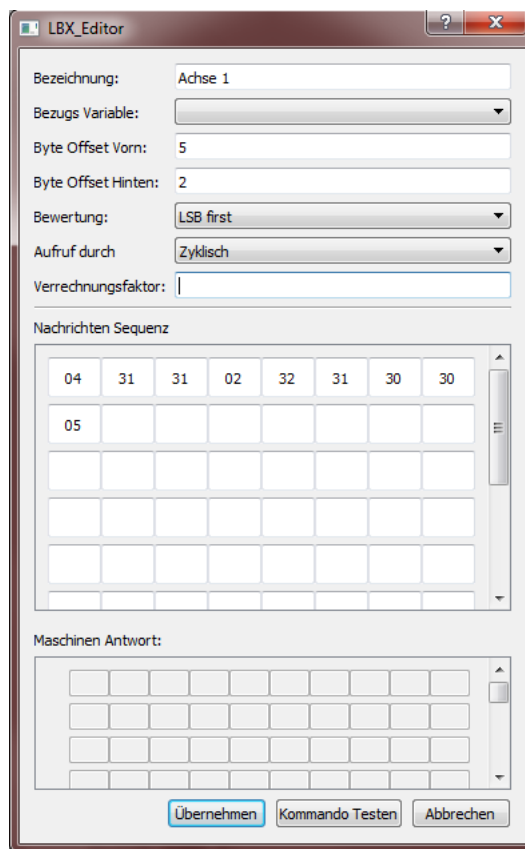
LBX_Editor

Bezeichnung: Achse 1

Bezugs Variable:

Byte Offset Vorn: 5

Byte Offset Hinten: 2

Bewertung: LSB first

Aufruf durch Zyklisch

Verrechnungsfaktor:

Nachrichten Sequenz

| 04 | 31 | 31 | 02 | 32 | 31 | 30 | 30 |
|---|---|---|---|---|---|---|---|
| 05 | | | | | | | |
| | | | | | | | |
| | | | | | | | |
| | | | | | | | |

Maschinen Antwort:

Übernehmen Kommando Testen Abbrechen